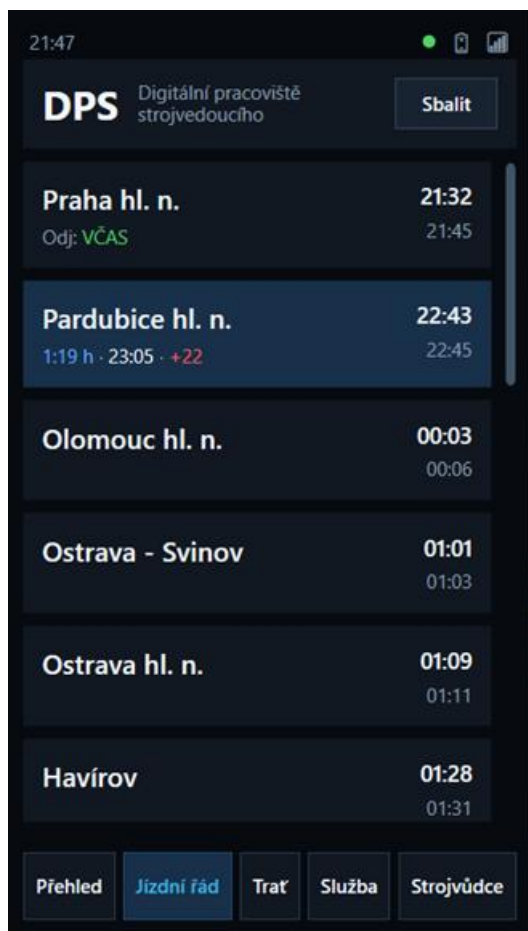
21:47

DPS Digitální pracoviště strojvedoucího

Sbalit

Praha hl. n.
Odj: VČAS
21:32
21:45

Pardubice hl. n.
1:19 h · 23:05 · +22
22:43
22:45

Olomouc hl. n.
00:03
00:06

Ostrava - Svinov
01:01
01:03

Ostrava hl. n.
01:09
01:11

Havírov
01:28
01:31

Přehled
Jízdní řád
Trať
Služba
Strojvůdce